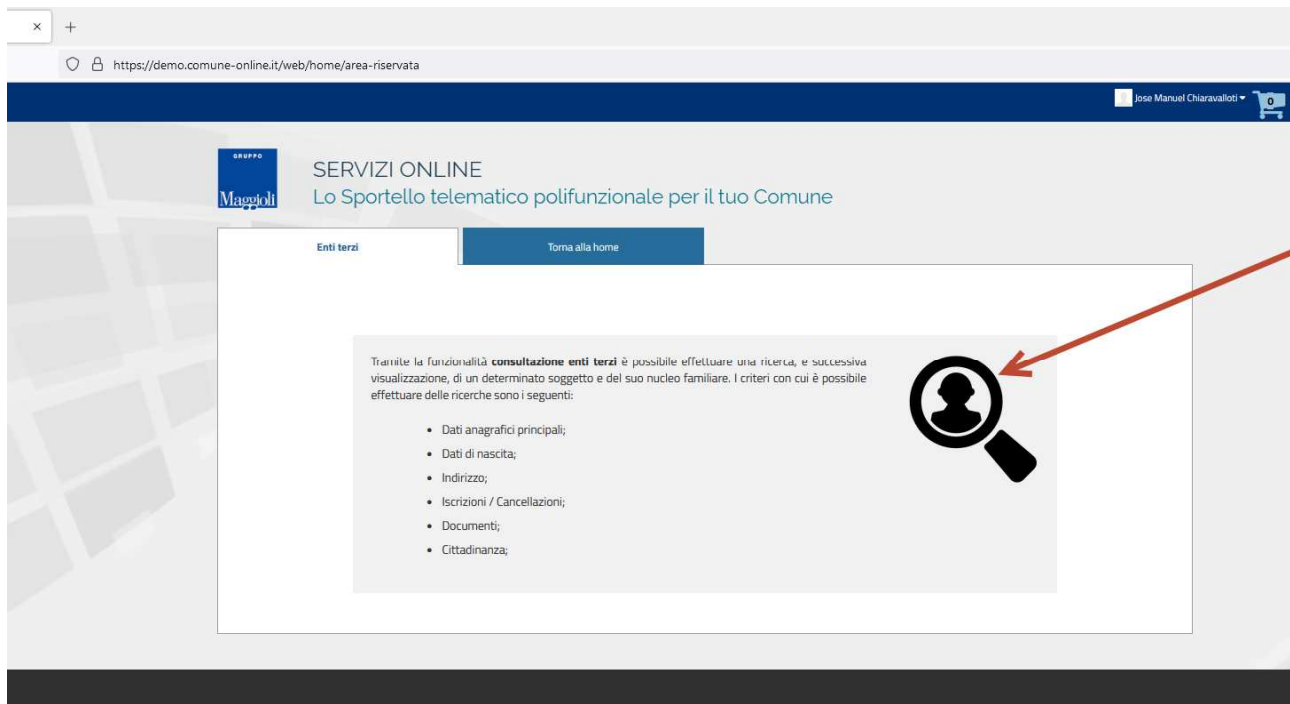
×
+
https://demo.comune-online.it/web/home/area-riservata

Jose Manuel Chiaravalloti
0

GRUPPO
Maggioli

SERVIZI ONLINE
Lo Sportello telematico polifunzionale per il tuo Comune

Enti terzi
Torna alla home

Tramite la funzionalità **consultazione enti terzi** è possibile effettuare una ricerca, e successiva visualizzazione, di un determinato soggetto e del suo nucleo familiare. I criteri con cui è possibile effettuare delle ricerche sono i seguenti:

- Dati anagrafici principali;
- Dati di nascita;
- Indirizzo;
- Iscrizioni / Cancellazioni;
- Documenti;
- Cittadinanza;